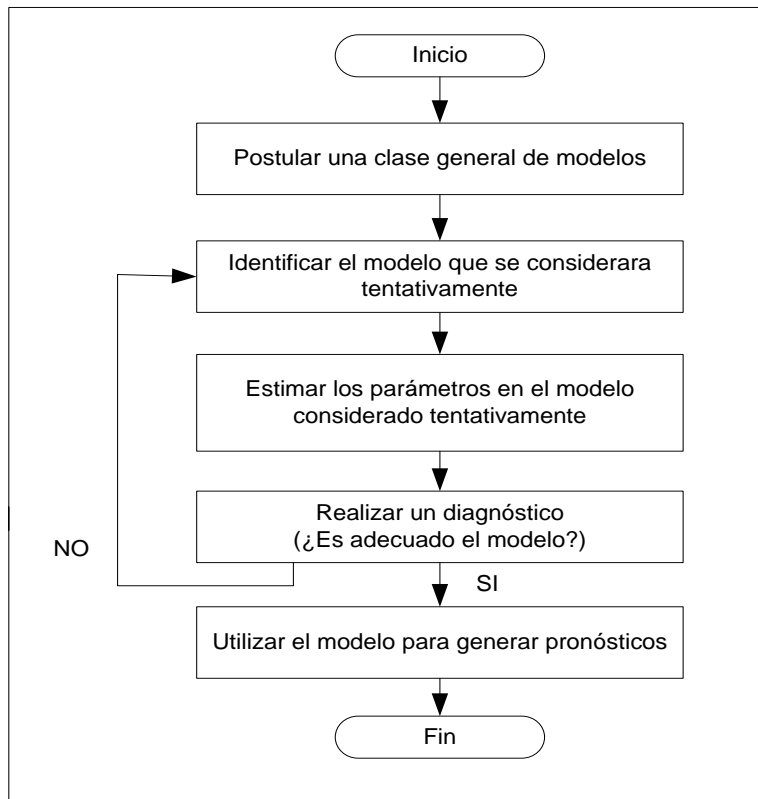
Inicio

Postular una clase general de modelos

Identificar el modelo que se considerara tentativamente

Estimar los parámetros en el modelo considerado tentativamente

Realizar un diagnóstico (¿Es adecuado el modelo?)

NO

SI

Utilizar el modelo para generar pronósticos

Fin